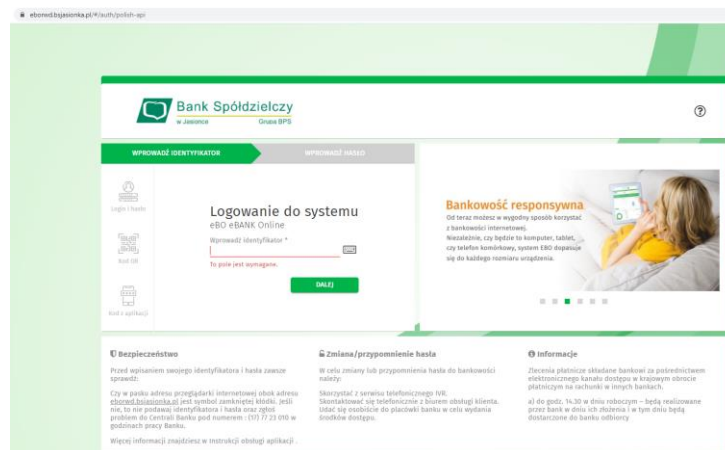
ebored.bsjasionka.pl/#/auth/polish-api

Bank Spółdzielczy
w Jasionce Grupa BPS

?

WPROWADŹ IDENTYFIKATOR
WPROWADŹ HASŁO

Login i hasło
Kod QR
Kod z aplikacji

Logowanie do systemu
eBO eBANK Online
Wprowadź identyfikator *
To pole jest wymagane.
DALEJ

Bankowość responsywna
Od teraz możesz w wygodny sposób korzystać z bankowości internetowej. Niezależnie, czy będzie to komputer, tablet, czy telefon komórkowy, system EBO dopasuje się do każdego rozmiaru urządzenia.

Bezpieczeństwo
Przed wpisaniem swojego identyfikatora i hasła zawsze sprawdź:
Czy w pasku adresu przeglądarki internetowej obok adresu ebored.bsjasionka.pl jest symbol zamkniętej kłódki. Jeśli nie, to nie podawaj identyfikatora i hasła oraz zgłoś problem do Centrali Banku pod numerem : (17) 77 23 010 w godzinach pracy Banku.
Więcej informacji znajdziesz w instrukcji obsługi aplikacji .

Zmiana/przypomnienie hasła
W celu zmiany lub przypomnienia hasła do bankowości należy:
Skorzystać z serwisu telefonicznego IVR.
Skontaktować się telefonicznie z biurem obsługi klienta.
Udać się osobiście do placówki banku w celu wydania środków dostępu.

Informacje
Zlecenia płatnicze składane bankowi za pośrednictwem elektronicznego kanału dostępu w krajowym obrocie płatniczym na rachunki w innych bankach.
a) do godz. 14.30 w dniu roboczym – będą realizowane przez bank w dniu ich złożenia i w tym dniu będą dostarczone do banku odbiorcy